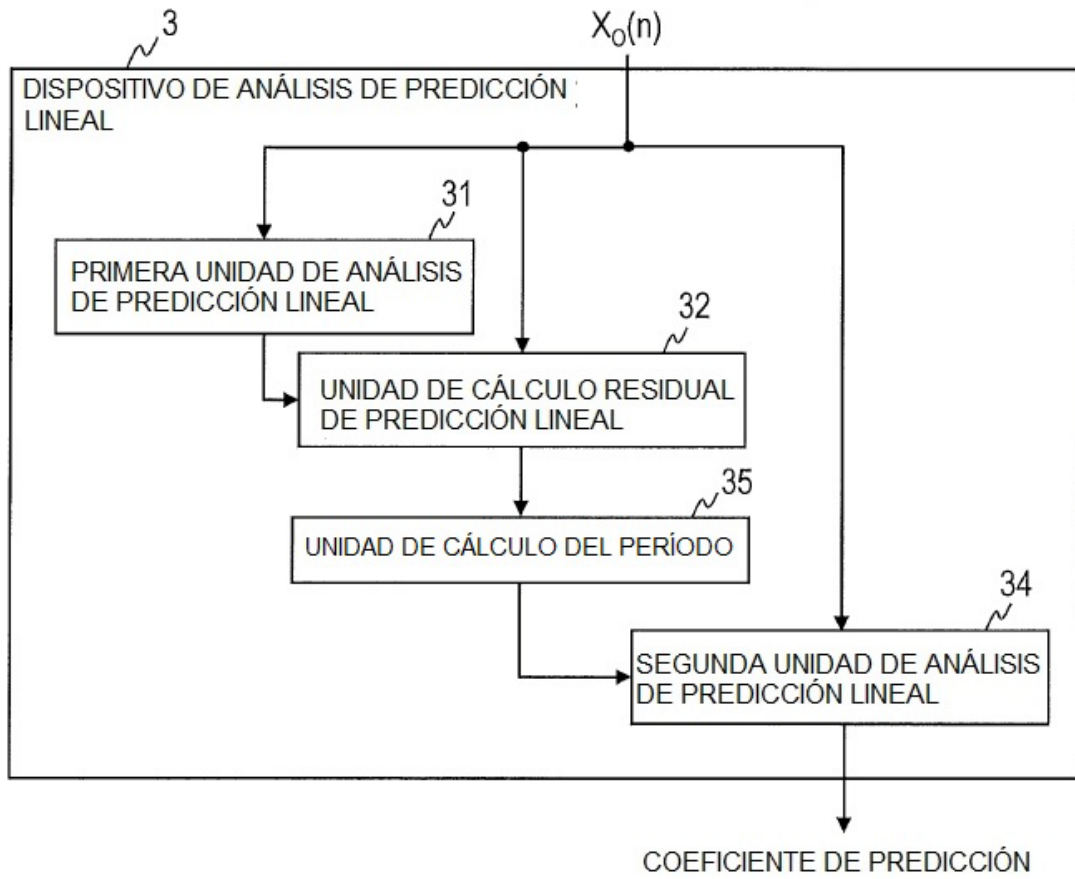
3

$X_O(n)$

DISPOSITIVO DE ANÁLISIS DE PREDICCIÓN LINEAL

31

PRIMERA UNIDAD DE ANÁLISIS DE PREDICCIÓN LINEAL

32

UNIDAD DE CÁLCULO RESIDUAL DE PREDICCIÓN LINEAL

35

UNIDAD DE CÁLCULO DEL PERÍODO

34

SEGUNDA UNIDAD DE ANÁLISIS DE PREDICCIÓN LINEAL

COEFICIENTE DE PREDICCIÓN